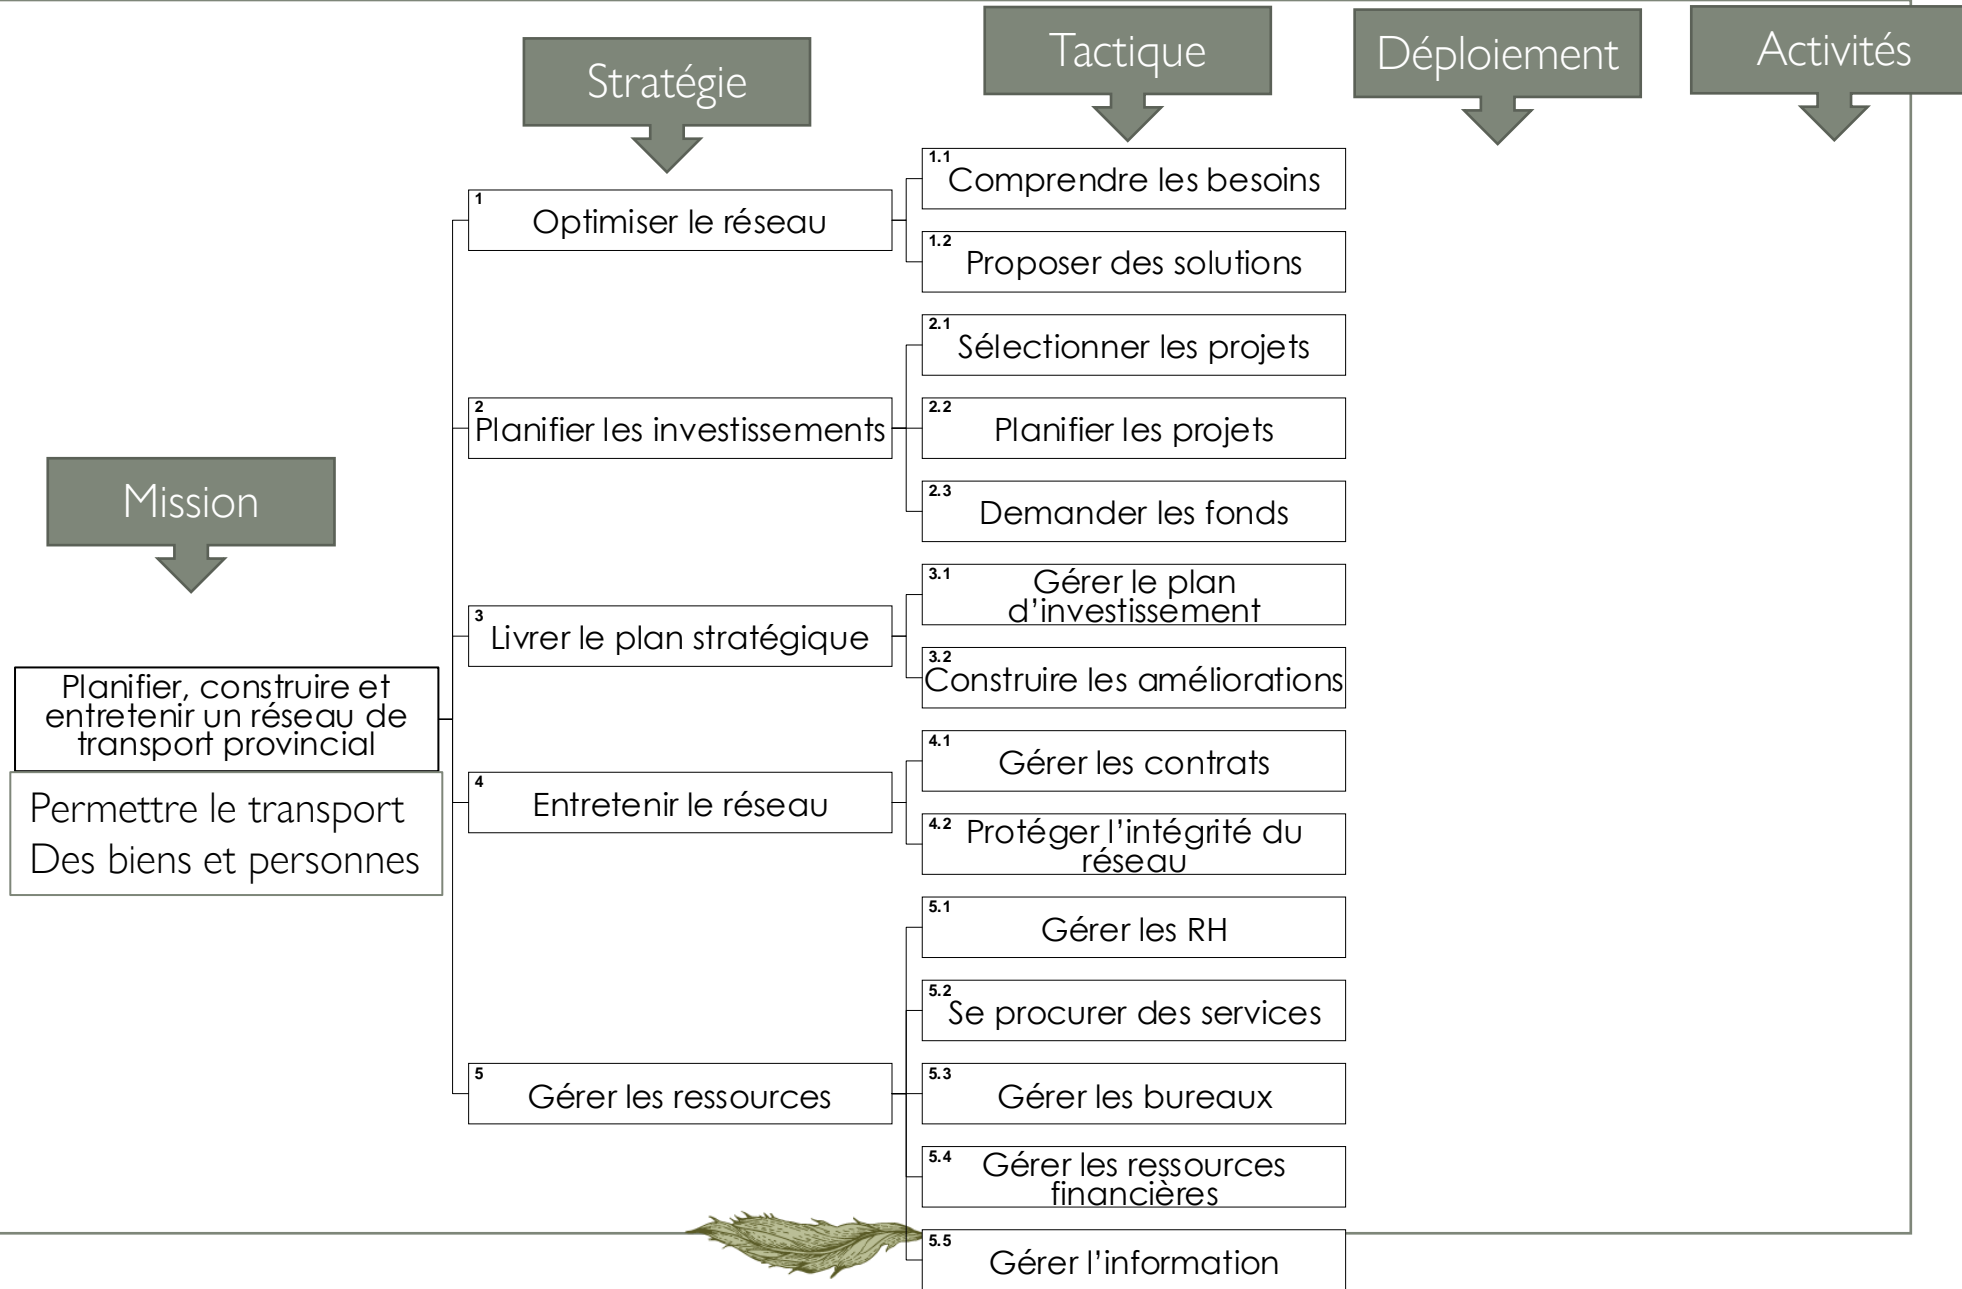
Stratégie

Tactique

Déploiement

Activités

Mission

Planifier, construire et entretenir un réseau de transport provincial

Permettre le transport
Des biens et personnes

1 Optimiser le réseau

1.1 Comprendre les besoins

1.2 Proposer des solutions

2 Planifier les investissements

2.1 Sélectionner les projets

2.2 Planifier les projets

2.3 Demander les fonds

3 Livrer le plan stratégique

3.1 Gérer le plan d'investissement

3.2 Construire les améliorations

4 Entretenir le réseau

4.1 Gérer les contrats

4.2 Protéger l'intégrité du réseau

5 Gérer les ressources

5.1 Gérer les RH

5.2 Se procurer des services

5.3 Gérer les bureaux

5.4 Gérer les ressources financières

5.5 Gérer l'information